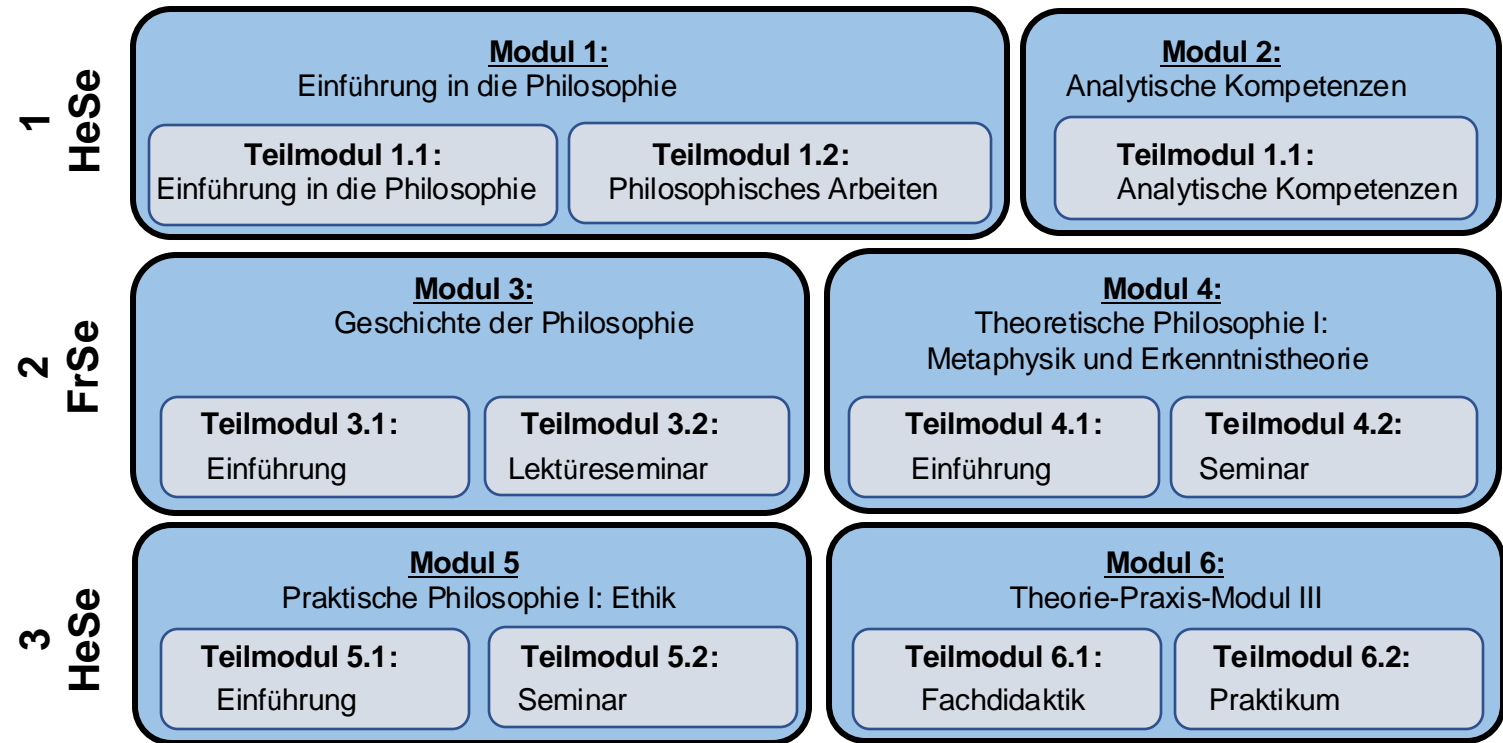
1
HeSe

Modul 1:
Einführung in die Philosophie

Teilmodul 1.1:
Einführung in die Philosophie

Teilmodul 1.2:
Philosophisches Arbeiten

Modul 2:
Analytische Kompetenzen

Teilmodul 1.1:
Analytische Kompetenzen

2
FrSe

Modul 3:
Geschichte der Philosophie

Teilmodul 3.1:
Einführung

Teilmodul 3.2:
Lektüreseminar

Modul 4:
Theoretische Philosophie I:
Metaphysik und Erkenntnistheorie

Teilmodul 4.1:
Einführung

Teilmodul 4.2:
Seminar

3
HeSe

Modul 5
Praktische Philosophie I: Ethik

Teilmodul 5.1:
Einführung

Teilmodul 5.2:
Seminar

Modul 6:
Theorie-Praxis-Modul III

Teilmodul 6.1:
Fachdidaktik

Teilmodul 6.2:
Praktikum